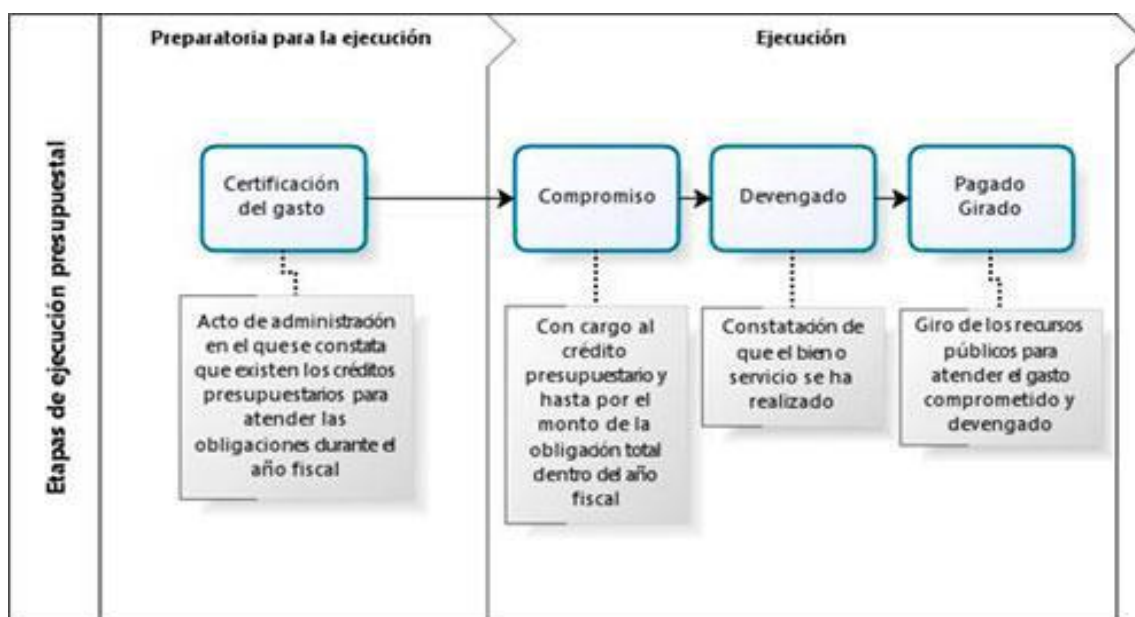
Etapas de ejecución presupuestal

Preparatoria para la ejecución

Ejecución

Certificación del gasto

Compromiso

Devengado

Pagado Girado

Acto de administración en el quese constata que existen los créditos presupuestarios para atender las obligaciones durante el año fiscal

Con cargo al crédito presupuestario y hasta por el monto de la obligación total dentro del año fiscal

Constatación de que el bien o servicio se ha realizado

Giro de los recursos públicos para atender el gasto comprometido y devengado